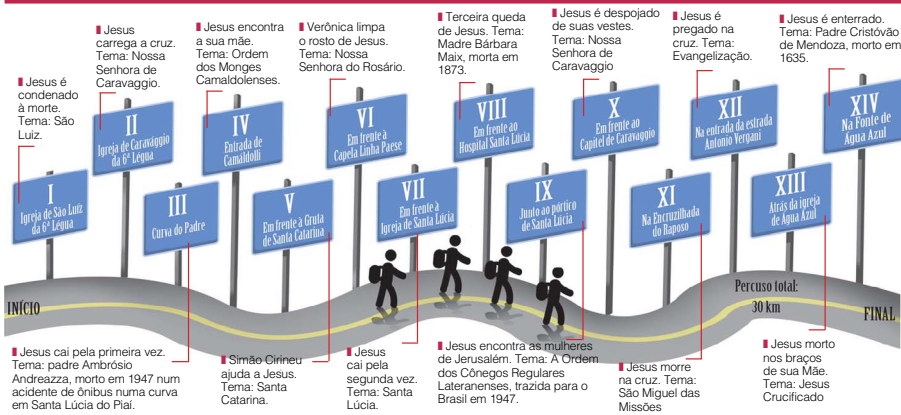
Jesus é condenado à morte. Tema: São Luiz.

I
Igreja de São Luiz da 6ª Légua

Jesus carrega a cruz. Tema: Nossa Senhora de Caravaggio.

II
Igreja de Caravaggio da 6ª Légua

III
Curva do Padre

Jesus encontra a sua mãe. Tema: Ordem dos Monges Camaldolenses.

IV
Entrada de Camaldolli

V
Em frente à Gruta de Santa Catarina

Verônica limpa o rosto de Jesus. Tema: Nossa Senhora do Rosário.

VI
Em frente à Capela Linha Paese

VII
Em frente à Igreja de Santa Lúcia

Terceira queda de Jesus. Tema: Madre Bárbara Maix, morta em 1873.

VIII
Em frente ao Hospital Santa Lúcia

IX
Junto ao pórtico de Santa Lúcia

Jesus é despojado de suas vestes. Tema: Nossa Senhora de Caravaggio

X
Em frente ao Capitel de Caravaggio

XI
Na Encruzilhada do Raposo

Jesus é pregado na cruz. Tema: Evangelização.

XII
Na entrada da estrada Antonio Vergani

XIII
Atrás da igreja de Água Azul

Jesus é enterrado. Tema: Padre Cristóvão de Mendoza, morto em 1635.

XIV
Na Fonte de Água Azul

INÍCIO

Percurso total: 30 km

FINAL

Jesus cai pela primeira vez. Tema: padre Ambrósio Andreazza, morto em 1947 num acidente de ônibus numa curva em Santa Lúcia do Piaí.

Simão Cirineu ajuda a Jesus. Tema: Santa Catarina.

Jesus cai pela segunda vez. Tema: Santa Lúcia.

Jesus encontra as mulheres de Jerusalém. Tema: A Ordem dos Cônegos Regulares Lateranenses, trazida para o Brasil em 1947.

Jesus morre na cruz. Tema: São Miguel das Missões

Jesus morto nos braços de sua Mãe. Tema: Jesus Crucificado